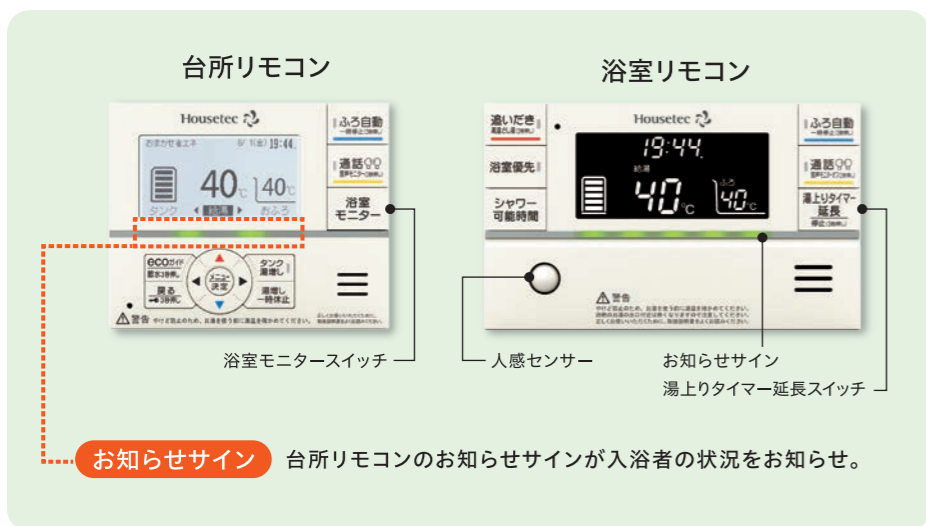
台所リモコン

Housetec

おまかせ省エネ 8/1(金) 19:44

40℃ 40℃

タンク 給湯 おふろ

ふろ自動
一時停止(3秒押し)

通話
音声モニター(3秒押し)

浴室モニター

ecoガイド
節約3秒押し

戻る
→3秒押し

メニュー決定

タンク湯増し

湯増し一時休止

警告 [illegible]

浴室リモコン

追いだき
高温さし湯(3秒押し)

Housetec

浴室優先

シャワー可能時間

19:44

給湯 ふろ

40℃ 40℃

ふろ自動
一時停止(3秒押し)

通話
音声モニター(3秒押し)

湯上りタイマー延長
停止(3秒押し)

警告 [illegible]

浴室モニタースイッチ

人感センサー

お知らせサイン

湯上りタイマー延長スイッチ

お知らせサイン 台所リモコンのお知らせサインが入浴者の状況をお知らせ。